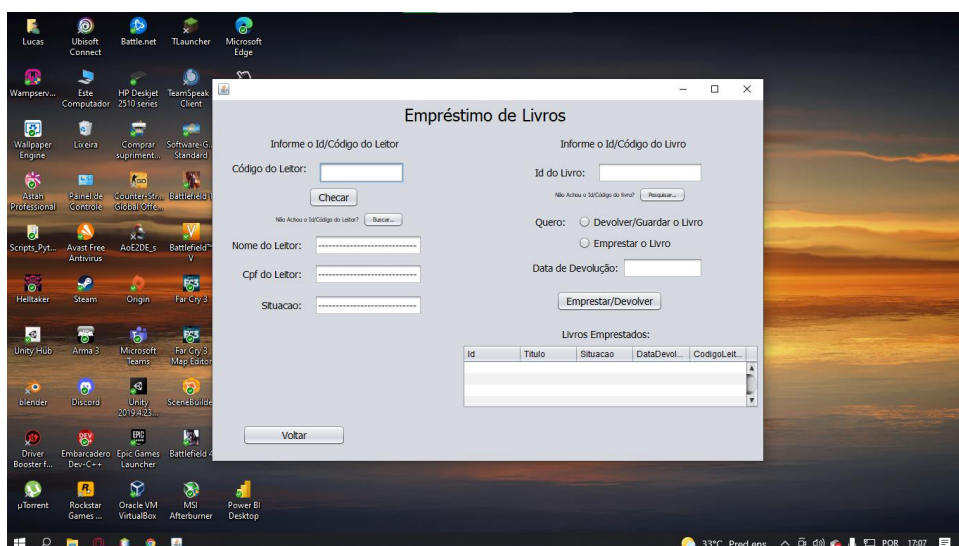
Lucas
Ubisoft Connect
Battle.net
TLauncher
Microsoft Edge

Wampserv...
Este Computador
HP Deskjet 2510 series
TeamSpeak Client

Wallpaper Engine
Lixeira
Comprar supriment...
Software-G... Standard

Astah Professional
Painel de Controle
Counter-Str... Global Offe...
Battlefield 1

Scripts_Pyt...
Avast Free Antivirus
AoE2DE_s
Battlefield V

Helltaker
Steam
Origin
Far Cry 3

Unity Hub
Arma 3
Microsoft Teams
Far Cry 3 Map Editor

blender
Discord
Unity 2019.4.23...
SceneBuilder

Driver Booster f...
Embarcadero Dev-C++
Epic Games Launcher
Battlefield 4

µTorrent
Rockstar Games ...
Oracle VM VirtualBox
MSI Afterburner
Power BI Desktop

Empréstimo de Livros

Informe o Id/Código do Leitor
Código do Leitor:
Checar
Não Achou o Id/Código do Leitor? Buscar...
Nome do Leitor: ---------------------------
Cpf do Leitor: ---------------------------
Situacao: ---------------------------

Informe o Id/Código do Livro
Id do Livro:
Não Achou o Id/Código do livro? Pesquisar...
Quero: Devolver/Guardar o Livro
Emprestar o Livro
Data de Devolução:
Emprestar/Devolver
Livros Emprestados:

| Id | Titulo | Situacao | DataDevol... | CodigoLeit... |
|---|---|---|---|---|

Voltar

33°C Pred ens POR 17:07